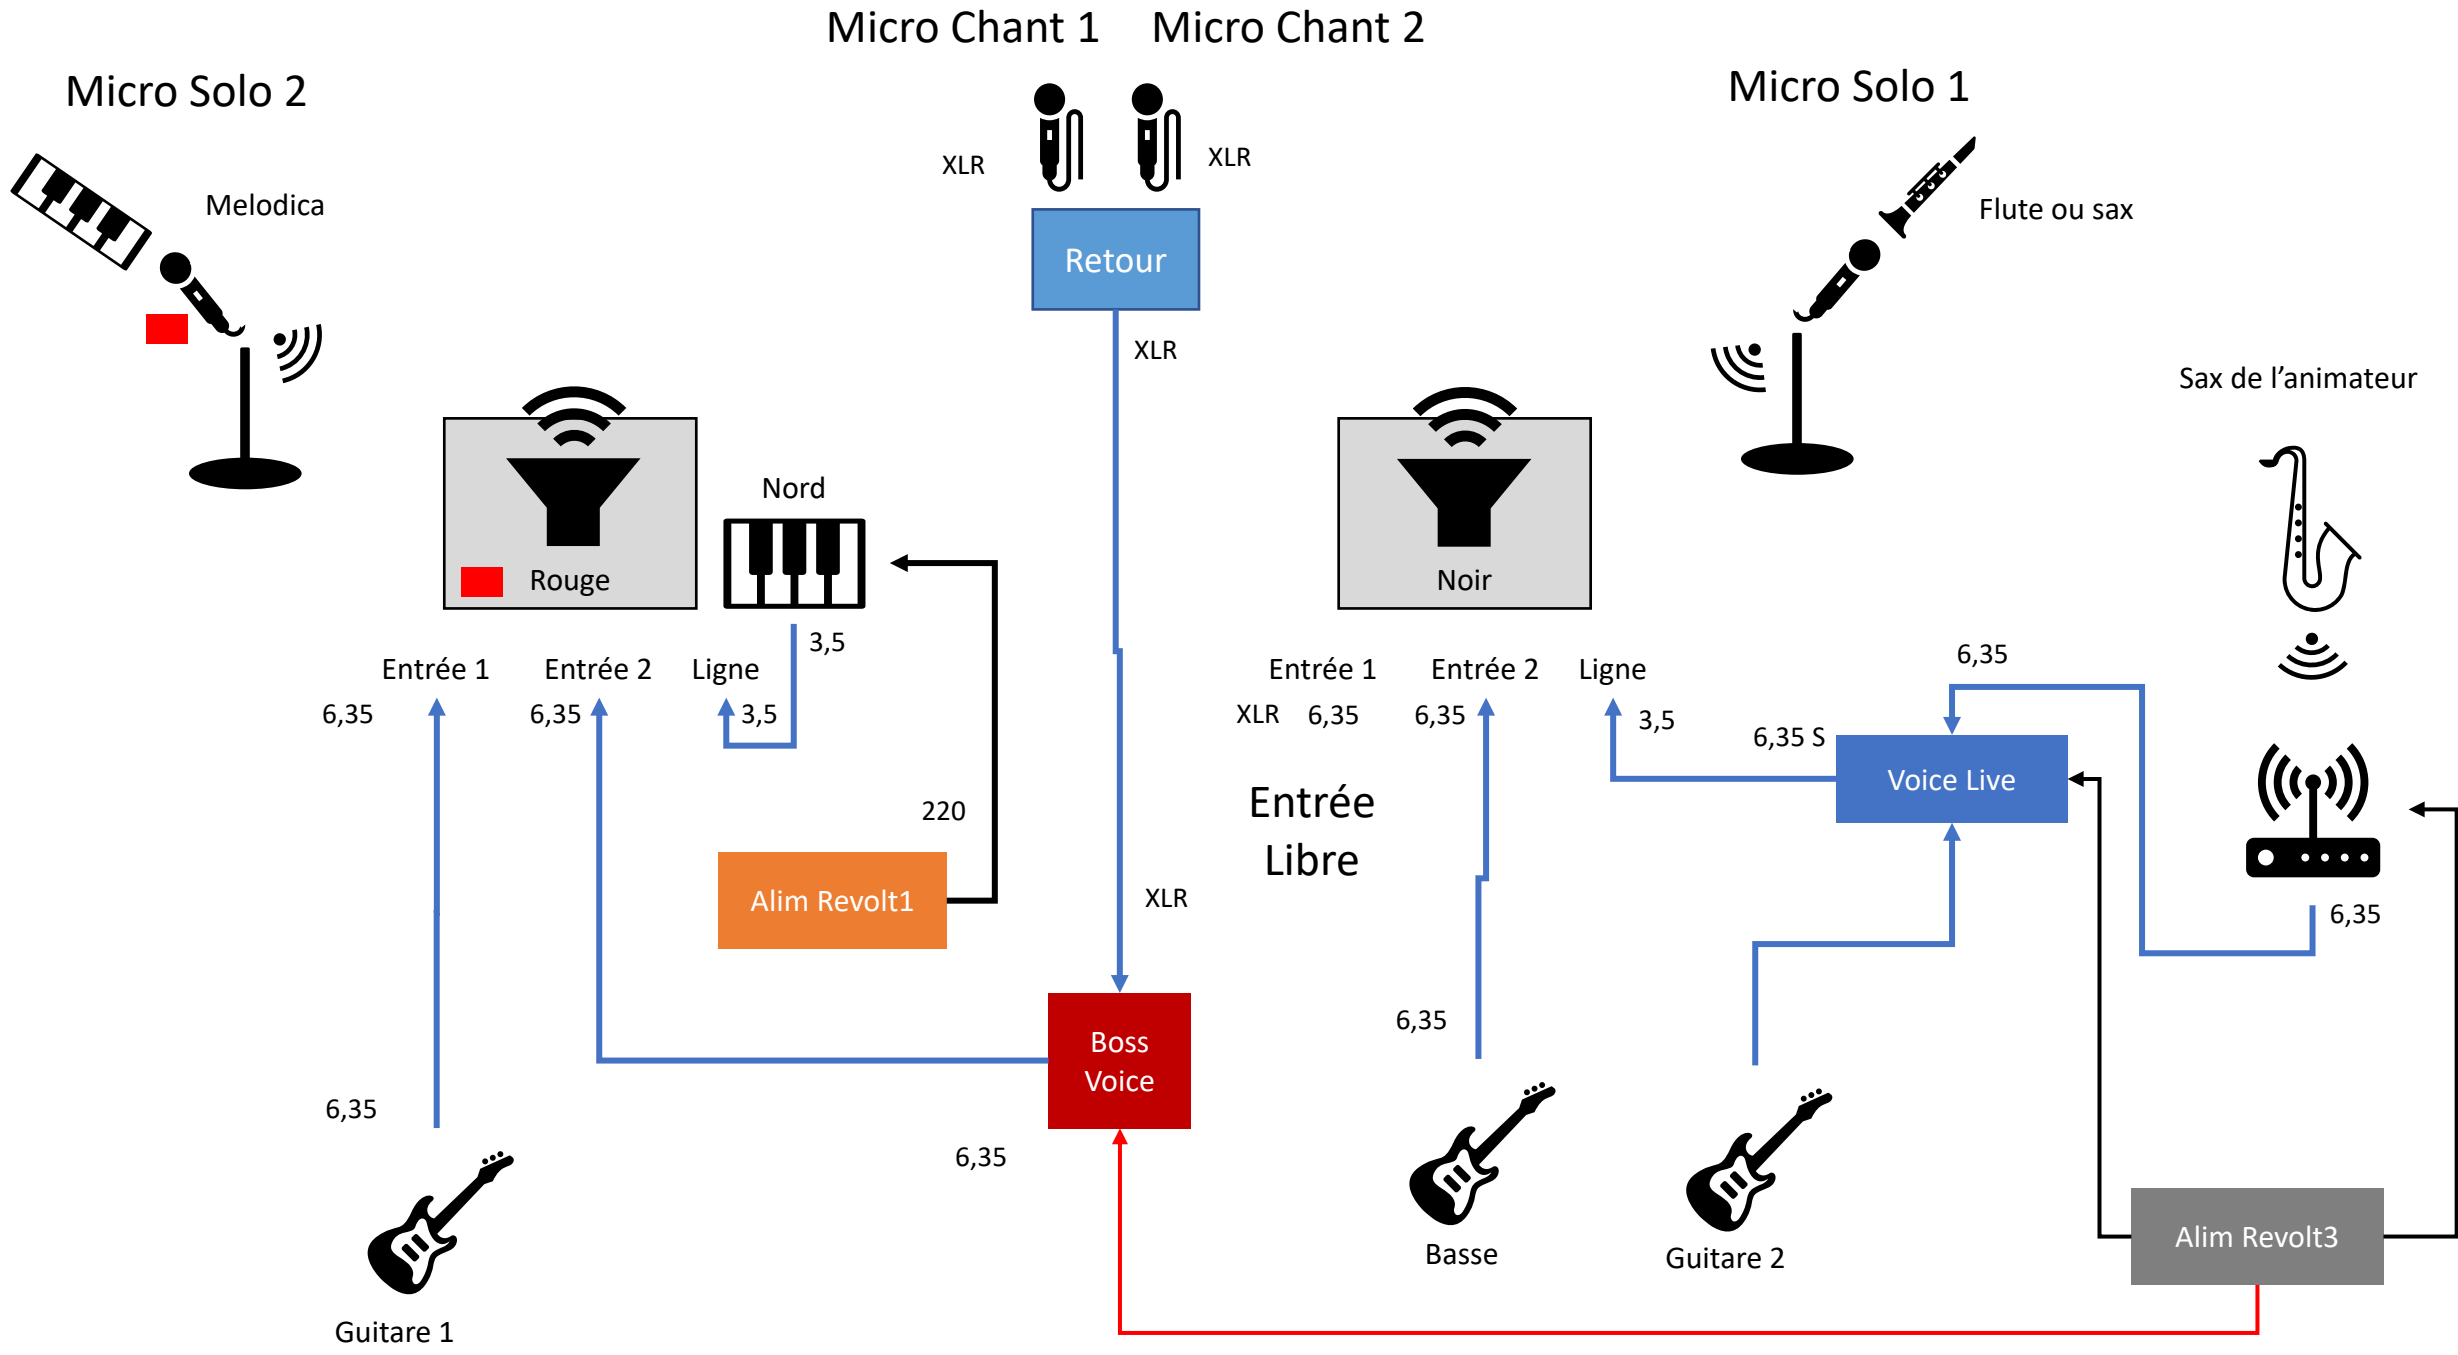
Micro Chant 1 Micro Chant 2

Micro Solo 2

Micro Solo 1

Melodica

XLR

XLR

Flute ou sax

Retour

XLR

Sax de l'animateur

Nord

Rouge

Noir

3,5

Entrée 1

Entrée 2

Ligne

Entrée 1

Entrée 2

Ligne

6,35

6,35

6,35

3,5

XLR

6,35

6,35

3,5

6,35 S

Voice Live

220

Entrée Libre

Alim Revolt1

XLR

6,35

Boss Voice

6,35

6,35

6,35

Guitare 1

Basse

Guitare 2

Alim Revolt3